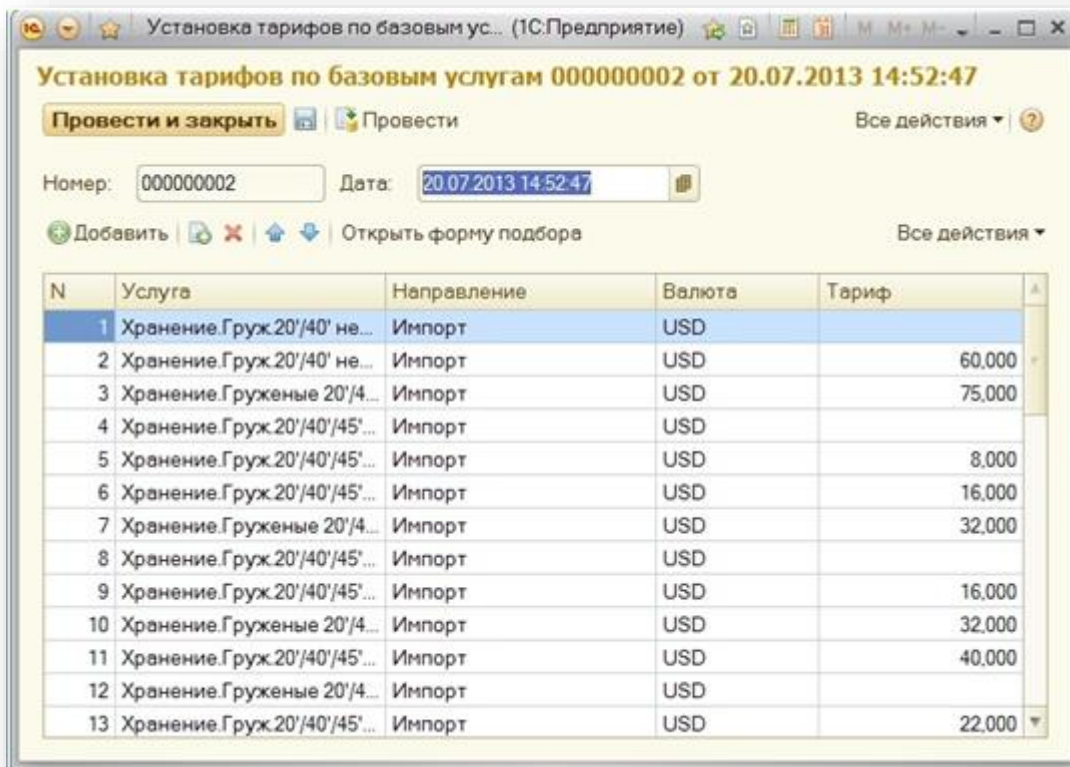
Установка тарифов по базовым ус... (1С:Предприятие) M M+ M-

Установка тарифов по базовым услугам 000000002 от 20.07.2013 14:52:47

Провести и закрыть | Провести | Все действия ▾

Номер: 000000002 Дата: 20.07.2013 14:52:47

Добавить | Открыть форму подбора | Все действия ▾

| N | Услуга | Направление | Валюта | Тариф |
|---|---|---|---|---|
| 1 | Хранение.Груж.20'/40' не... | Импорт | USD | |
| 2 | Хранение.Груж.20'/40' не... | Импорт | USD | 60,000 |
| 3 | Хранение.Груженые 20'/4... | Импорт | USD | 75,000 |
| 4 | Хранение.Груж.20'/40'/45'... | Импорт | USD | |
| 5 | Хранение.Груж.20'/40'/45'... | Импорт | USD | 8,000 |
| 6 | Хранение.Груж.20'/40'/45'... | Импорт | USD | 16,000 |
| 7 | Хранение.Груженые 20'/4... | Импорт | USD | 32,000 |
| 8 | Хранение.Груж.20'/40'/45'... | Импорт | USD | |
| 9 | Хранение.Груж.20'/40'/45'... | Импорт | USD | 16,000 |
| 10 | Хранение.Груженые 20'/4... | Импорт | USD | 32,000 |
| 11 | Хранение.Груж.20'/40'/45'... | Импорт | USD | 40,000 |
| 12 | Хранение.Груженые 20'/4... | Импорт | USD | |
| 13 | Хранение.Груж.20'/40'/45'... | Импорт | USD | 22,000 |